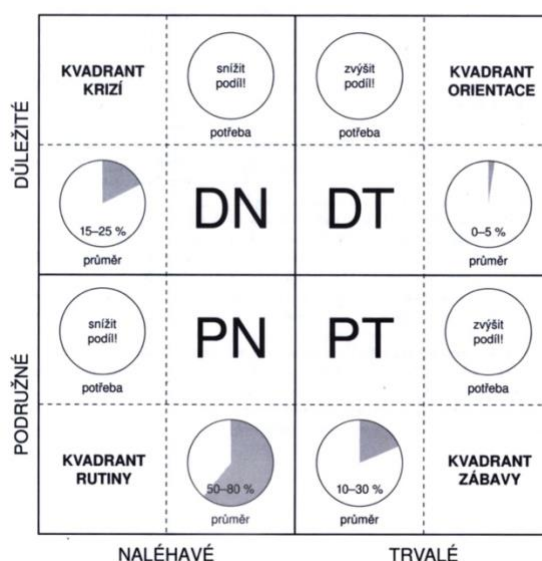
DŮLEŽITÉ

KVADRANT KRIZÍ

snížit podíl!

potřeba

zvýšit podíl!

potřeba

KVADRANT ORIENTACE

15–25 %

průměr

DN

DT

0–5 %

průměr

PODRUŽNÉ

snížit podíl!

potřeba

PN

PT

zvýšit podíl!

potřeba

KVADRANT RUTINY

50–80 %

průměr

10–30 %

průměr

KVADRANT ZÁBAVY

NALÉHAVÉ

TRVALÉ